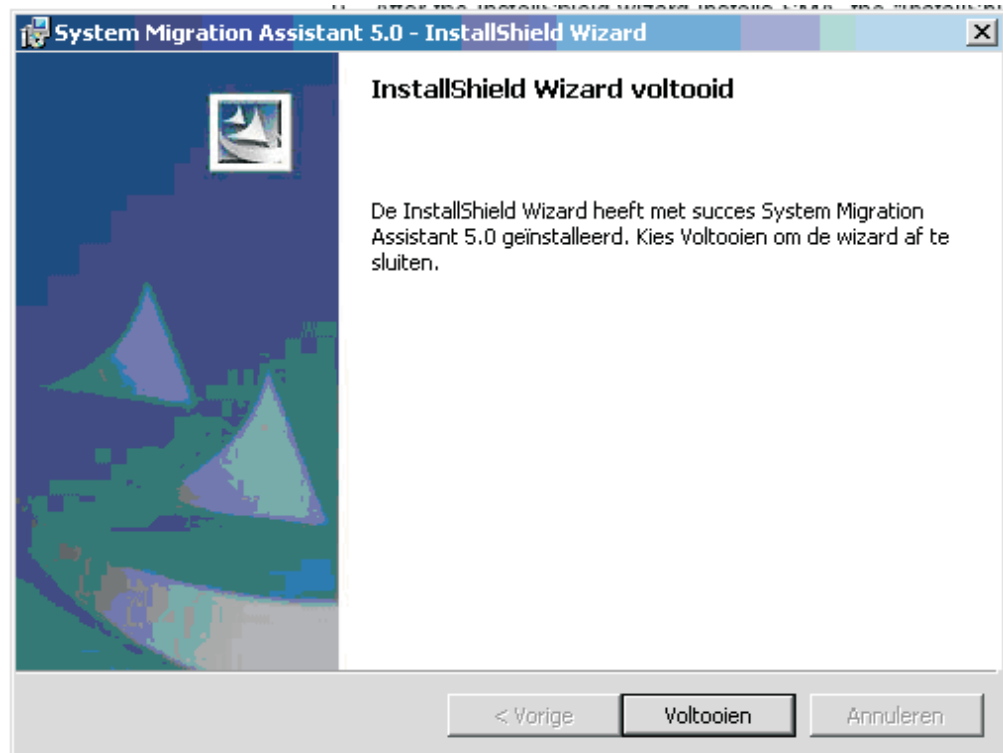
System Migration Assistant 5.0 - InstallShield Wizard

InstallShield Wizard voltooid

De InstallShield Wizard heeft met succes System Migration Assistant 5.0 geïnstalleerd. Kies Voltooien om de wizard af te sluiten.

< Vorige

Voltooien

Annuleren